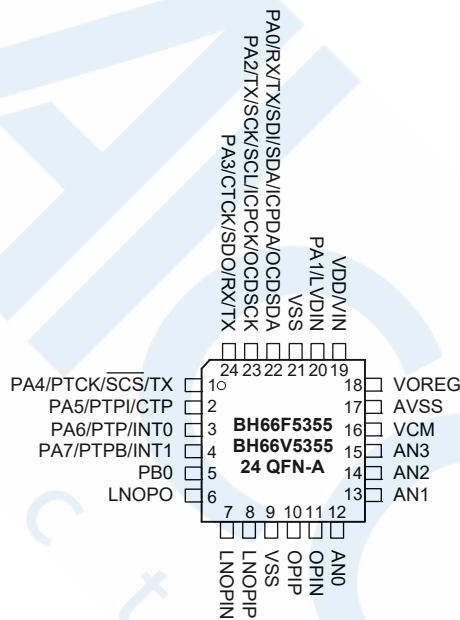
PA0/RX/TX/SDI/SDA/ICPDA/OCDSDA
PA2/TX/SCK/SCL/ICPCK/OCDSCK
PA3/CTCK/SDO/RX/TX
VSS
PA1/LVDIN
VDD/VIN

24 23 22 21 20 19

PA4/PTCK/$\overline{SCS}$/TX 1
PA5/PTPI/CTP 2
PA6/PTP/INT0 3
PA7/PTPB/INT1 4
PB0 5
LNOPO 6

18 VOREG
17 AVSS
16 VCM
15 AN3
14 AN2
13 AN1

BH66F5355
BH66V5355
24 QFN-A

7 8 9 10 11 12

LNOPIN
LNOPIP
VSS
OPIP
OPIN
AN0